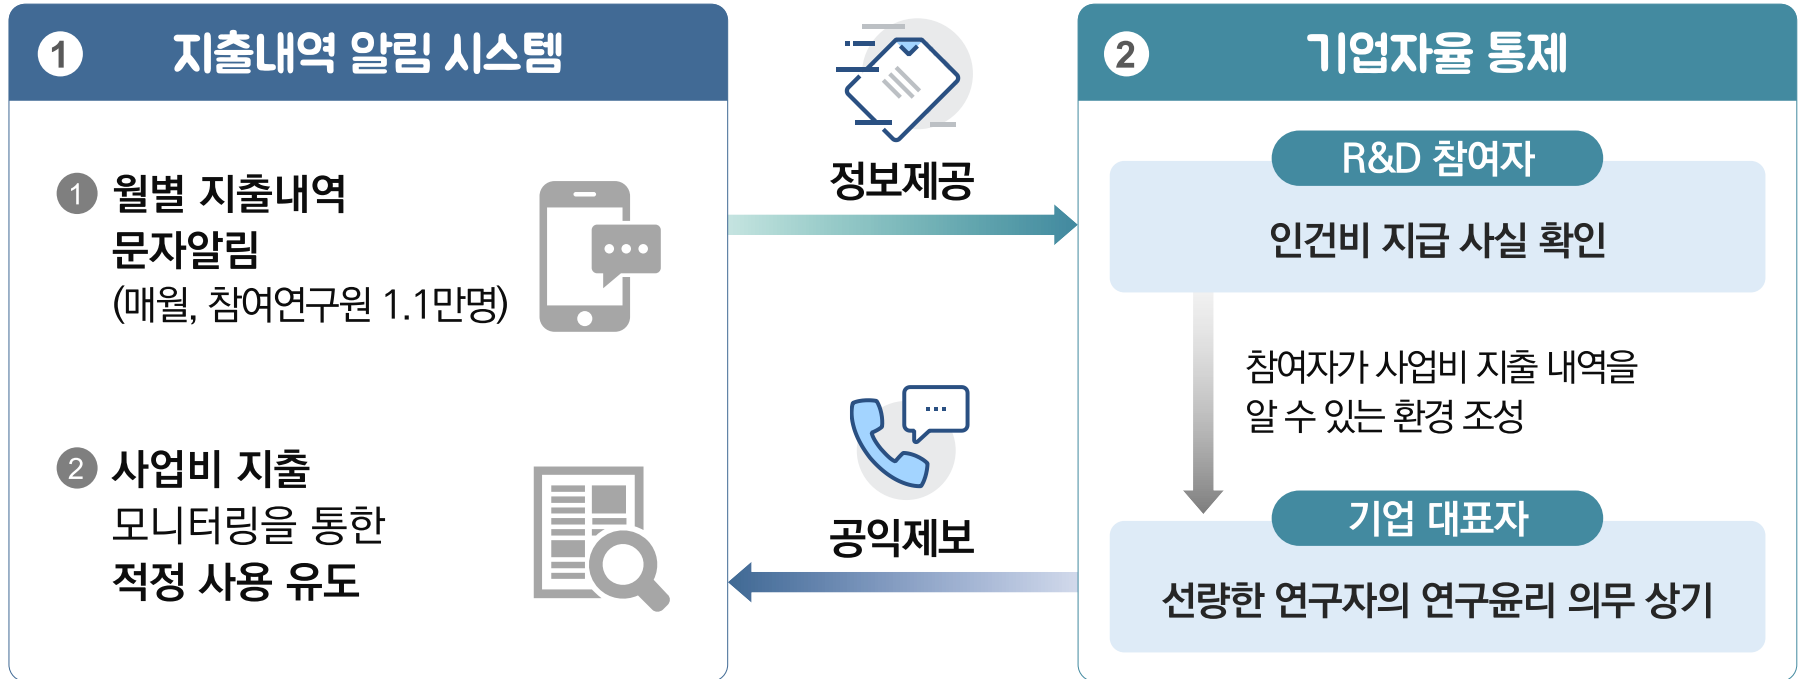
1 지출내역 알림 시스템

1 월별 지출내역 문자알림 (매월, 참여연구원 1.1만명)

2 사업비 지출 모니터링을 통한 적정 사용 유도

정보제공

공익제보

2 기업자율 통제

R&D 참여자

인건비 지급 사실 확인

참여자가 사업비 지출 내역을 알 수 있는 환경 조성

기업 대표자

선량한 연구자의 연구윤리 의무 상기